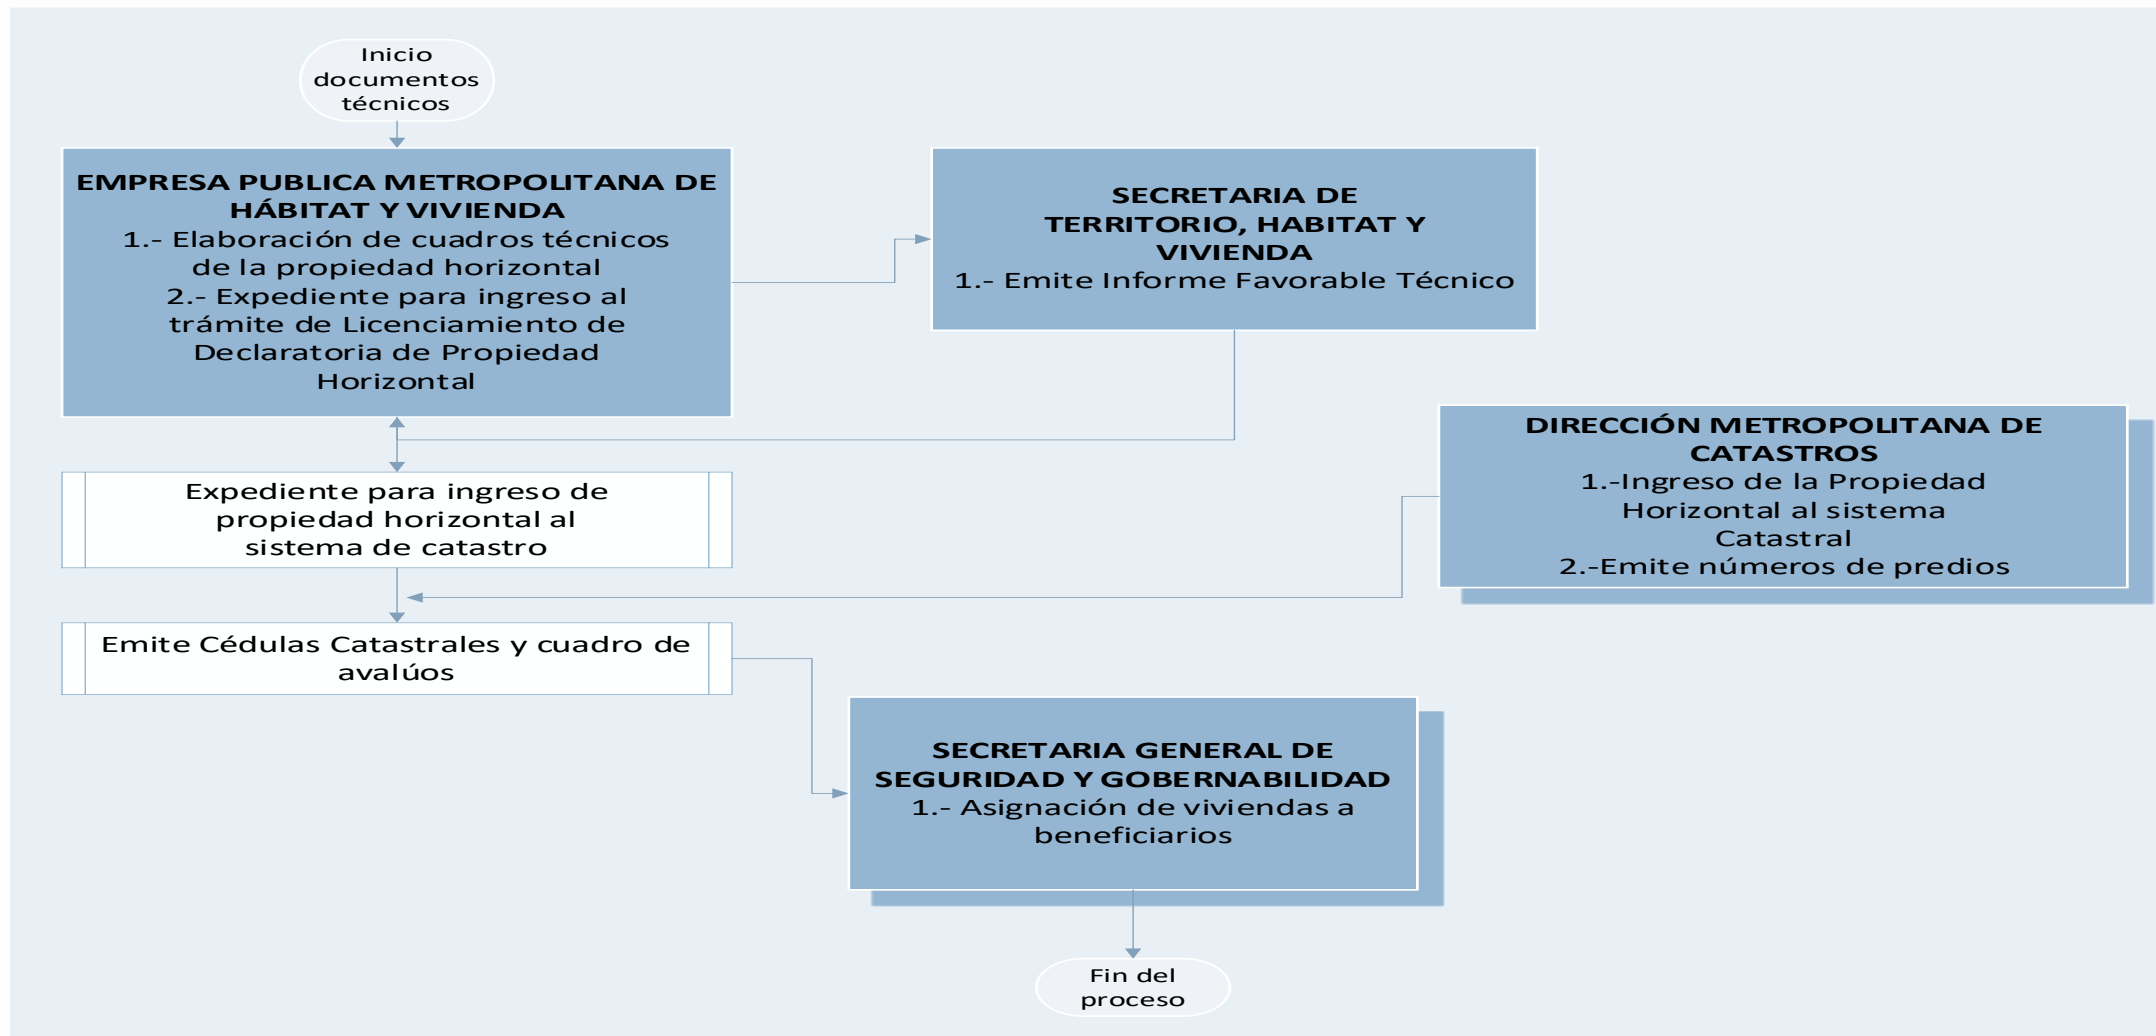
Inicio documentos técnicos

EMPRESA PUBLICA METROPOLITANA DE HÁBITAT Y VIVIENDA
1.- Elaboración de cuadros técnicos de la propiedad horizontal
2.- Expediente para ingreso al trámite de Licenciamiento de Declaratoria de Propiedad Horizontal

SECRETARIA DE TERRITORIO, HABITAT Y VIVIENDA
1.- Emite Informe Favorable Técnico

DIRECCIÓN METROPOLITANA DE CATASTROS
1.-Ingreso de la Propiedad Horizontal al sistema Catastral
2.-Emite números de predios

Expediente para ingreso de propiedad horizontal al sistema de catastro

Emite Cédulas Catastrales y cuadro de avalúos

SECRETARIA GENERAL DE SEGURIDAD Y GOBERNABILIDAD
1.- Asignación de viviendas a beneficiarios

Fin del proceso